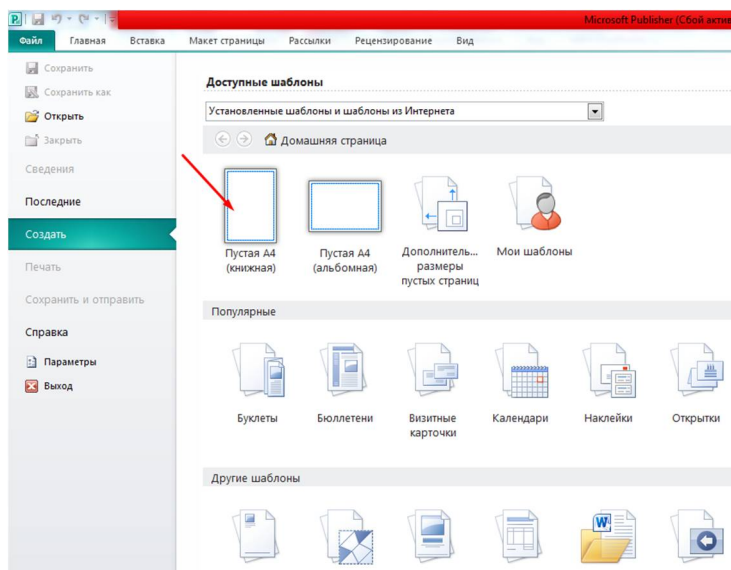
Microsoft Publisher (Сбой акти

Файл Главная Вставка Макет страницы Рассылки Рецензирование Вид

Сохранить
Сохранить как
Открыть
Закрыть
Сведения
Последние
Создать
Печать
Сохранить и отправить
Справка
Параметры
Выход

Доступные шаблоны

Установленные шаблоны и шаблоны из Интернета

Домашняя страница

Пустая A4 (книжная)
Пустая A4 (альбомная)
Дополнитель... размеры пустых страниц
Мои шаблоны

Популярные

Буклеты
Бюллетени
Визитные карточки
Календари
Наклейки
Открытки

Другие шаблоны